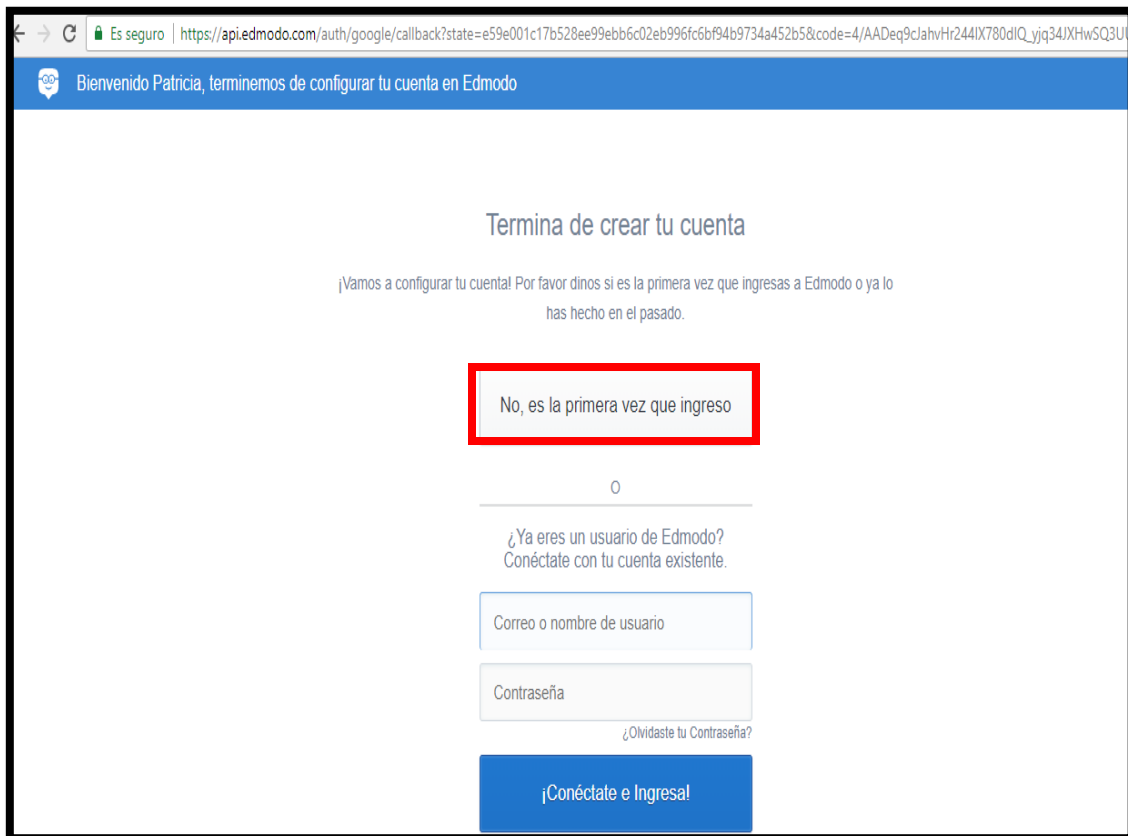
Es seguro | https://api.edmodo.com/auth/google/callback?state=e59e001c17b528ee99ebb6c02eb996fc6bf94b9734a452b5&code=4/AADeq9cJahvHr244IX780dIQ_yjq34JXHwSQ3U

Bienvenido Patricia, terminemos de configurar tu cuenta en Edmodo

Termina de crear tu cuenta

¡Vamos a configurar tu cuenta! Por favor dinos si es la primera vez que ingresas a Edmodo o ya lo has hecho en el pasado.

No, es la primera vez que ingreso

O

¿Ya eres un usuario de Edmodo? Conéctate con tu cuenta existente.

Correo o nombre de usuario

Contraseña

¿Olvidaste tu Contraseña?

¡Conéctate e Ingresa!